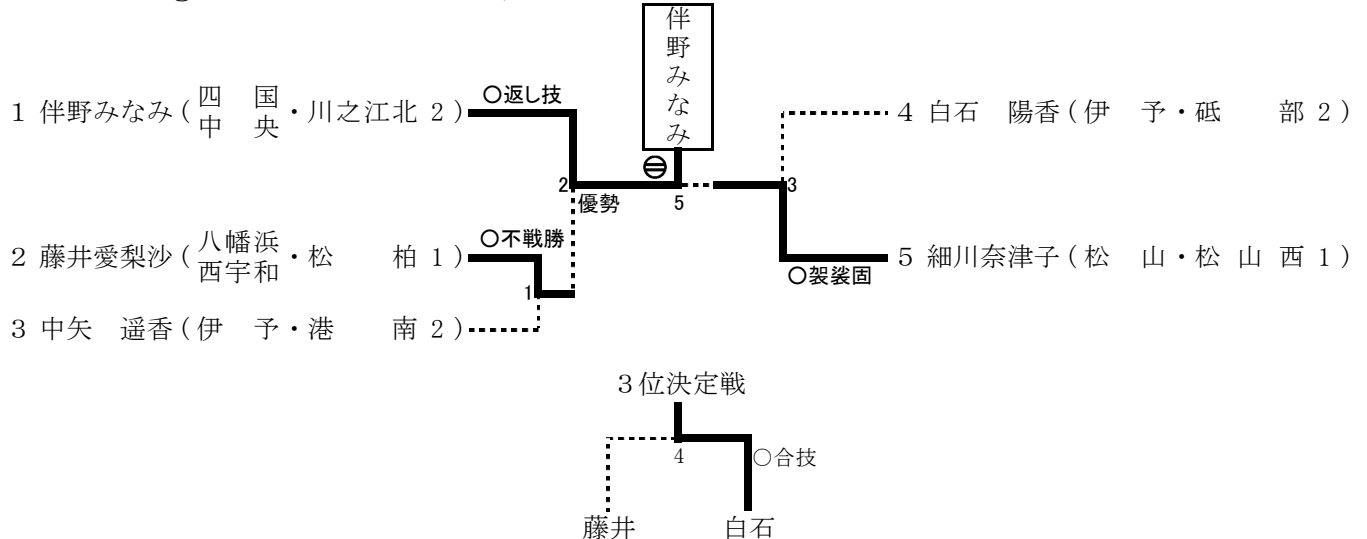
伴野みなみ

1 伴野みなみ（四国中央・川之江北 2） ○返し技

2 優勢 5 ㊀

2 藤井愛梨沙（八幡浜西宇和・松柏 1） ○不戦勝

1

3 中矢 遥香（伊予・港南 2）

4 白石 陽香（伊予・砥部 2）

3

5 細川奈津子（松山・松山西 1） ○袈裟固

3位決定戦

4 ○合技

藤井 白石